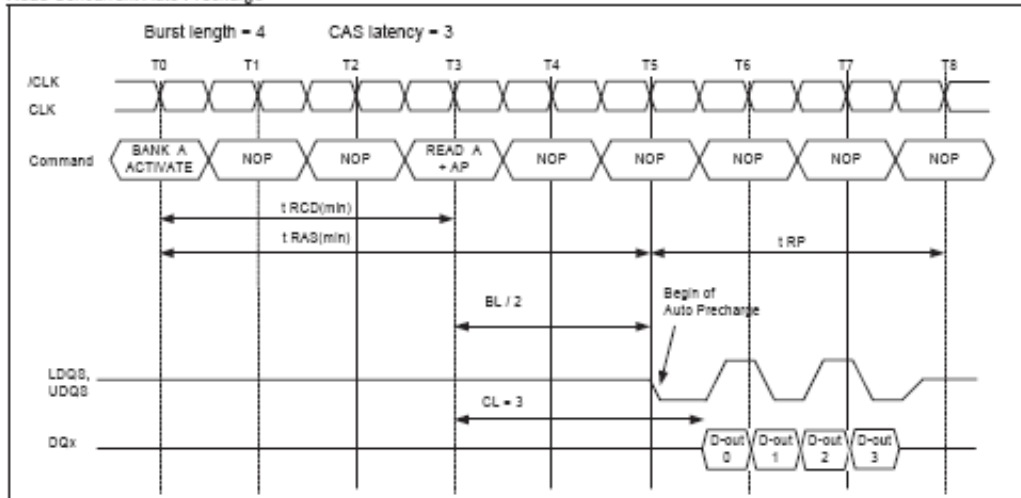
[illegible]

Burst length = 4 CAS latency = 3

T0 T1 T2 T3 T4 T5 T6 T7 T8

/CLK
CLK

Command BANK A ACTIVATE NOP NOP READ A + AP NOP NOP NOP NOP NOP

t RCD(min)
t RAS(min)
t RP

BL / 2

Begin of Auto Precharge

LDQS, UDQS

CL = 3

DQx D-out 0 D-out 1 D-out 2 D-out 3